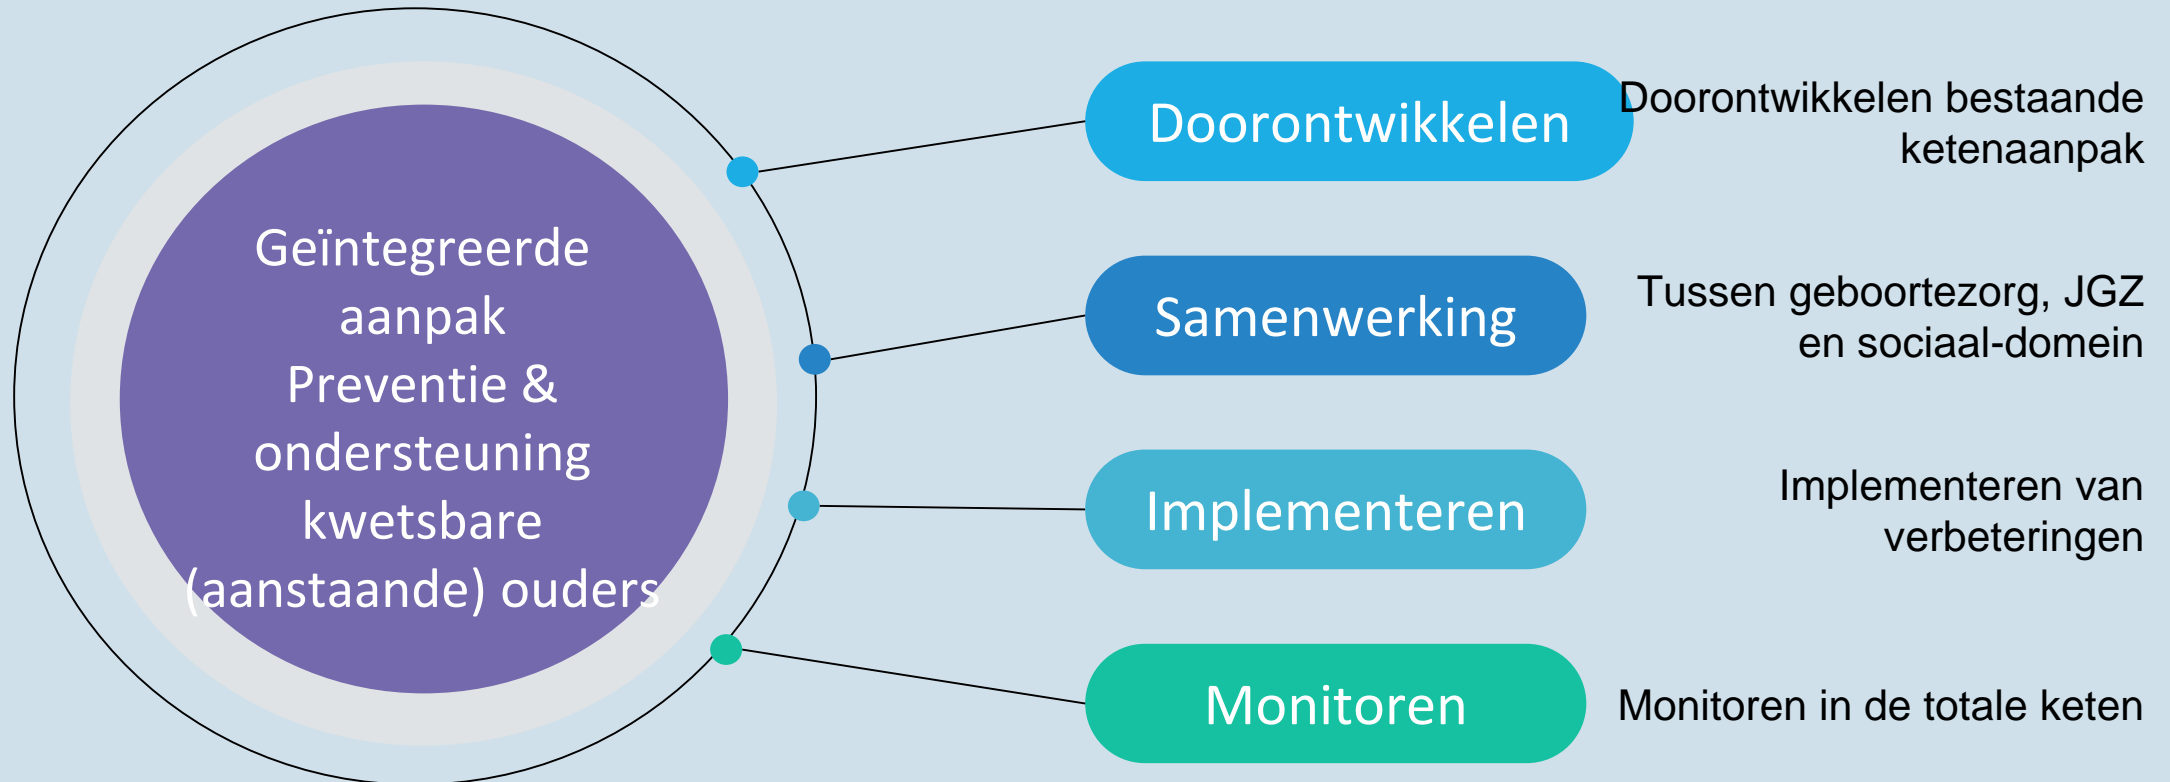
Geïntegreerde aanpak Preventie & ondersteuning kwetsbare (aanstaande) ouders

Doorontwikkelen

Doorontwikkelen bestaande ketenaanpak

Samenwerking

Tussen geboortezorg, JGZ en sociaal-domein

Implementeren

Implementeren van verbeteringen

Monitoren

Monitoren in de totale keten